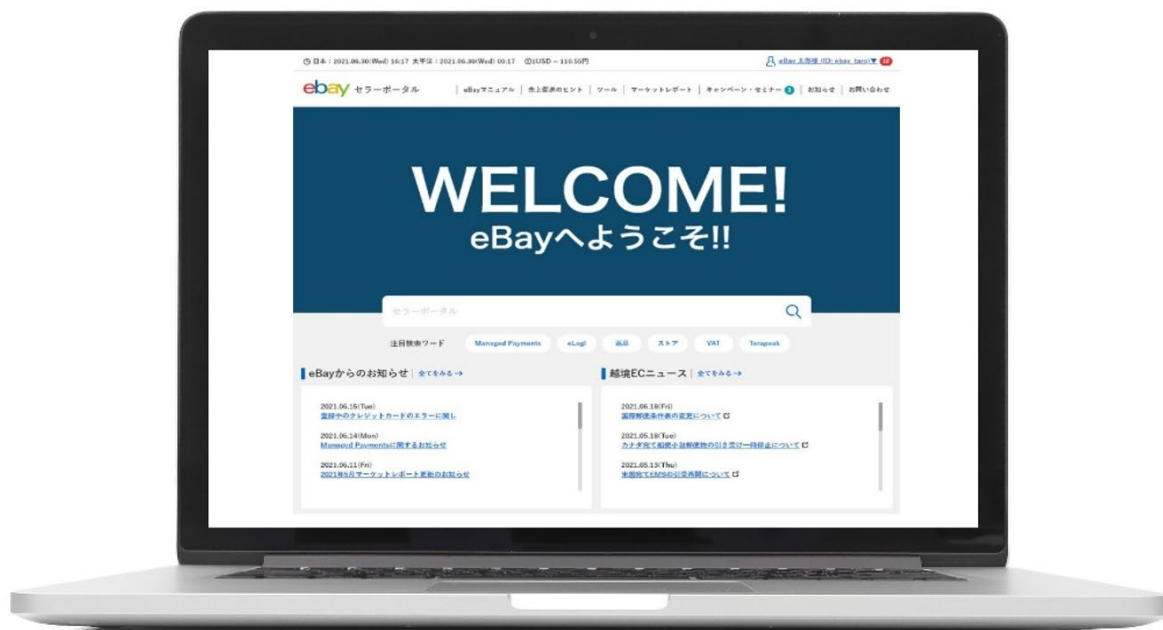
日本：2021.06.30(Wed) 16:17　太平洋：2021.06.30(Wed) 00:17　1USD = 110.55円

eBay 太郎様 (ID: ebay_taro) 12

ebay セラーポータル

eBayマニュアル | 売上促進のヒント | ツール | マーケットレポート | キャンペーン・セミナー 3 | お知らせ | お問い合わせ

WELCOME!
eBayへようこそ!!

セラーポータル

注目検索ワード　Managed Payments　eLogi　返品　ストア　VAT　Terapeak

eBayからのお知らせ | 全てをみる →

2021.06.15(Tue)
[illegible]

2021.06.14(Mon)
Managed Paymentsに関するお知らせ

2021.06.11(Fri)
2021年5月マーケットレポート更新のお知らせ

越境ECニュース | 全てをみる →

2021.06.18(Fri)
国際郵便条件表の変更について

2021.05.18(Tue)
カナダ宛て船便小包郵便物の引き受け一時停止について

2021.05.13(Thu)
米国宛てEMSの引受再開について